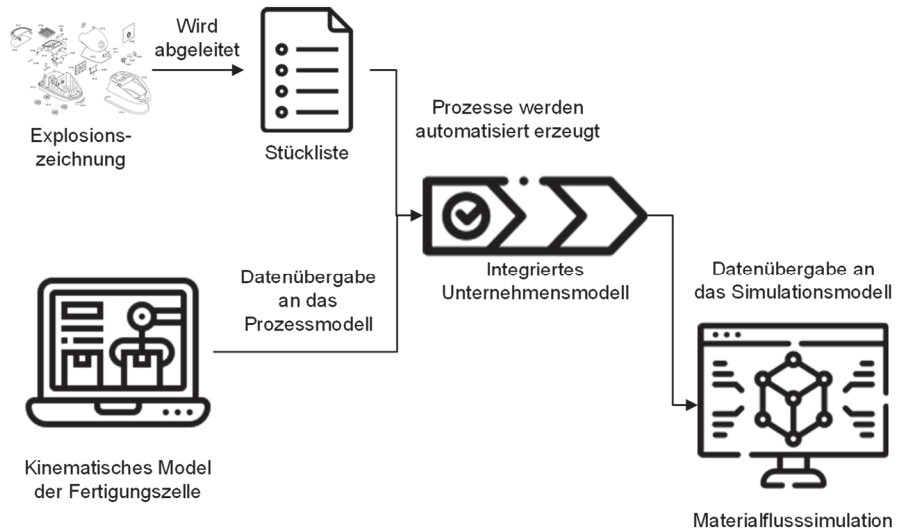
Wird abgeleitet

Explosionszeichnung

Stückliste

Prozesse werden automatisiert erzeugt

Integriertes Unternehmensmodell

Datenübergabe an das Prozessmodell

Datenübergabe an das Simulationsmodell

Kinematisches Model der Fertigungszelle

Materialflusssimulation